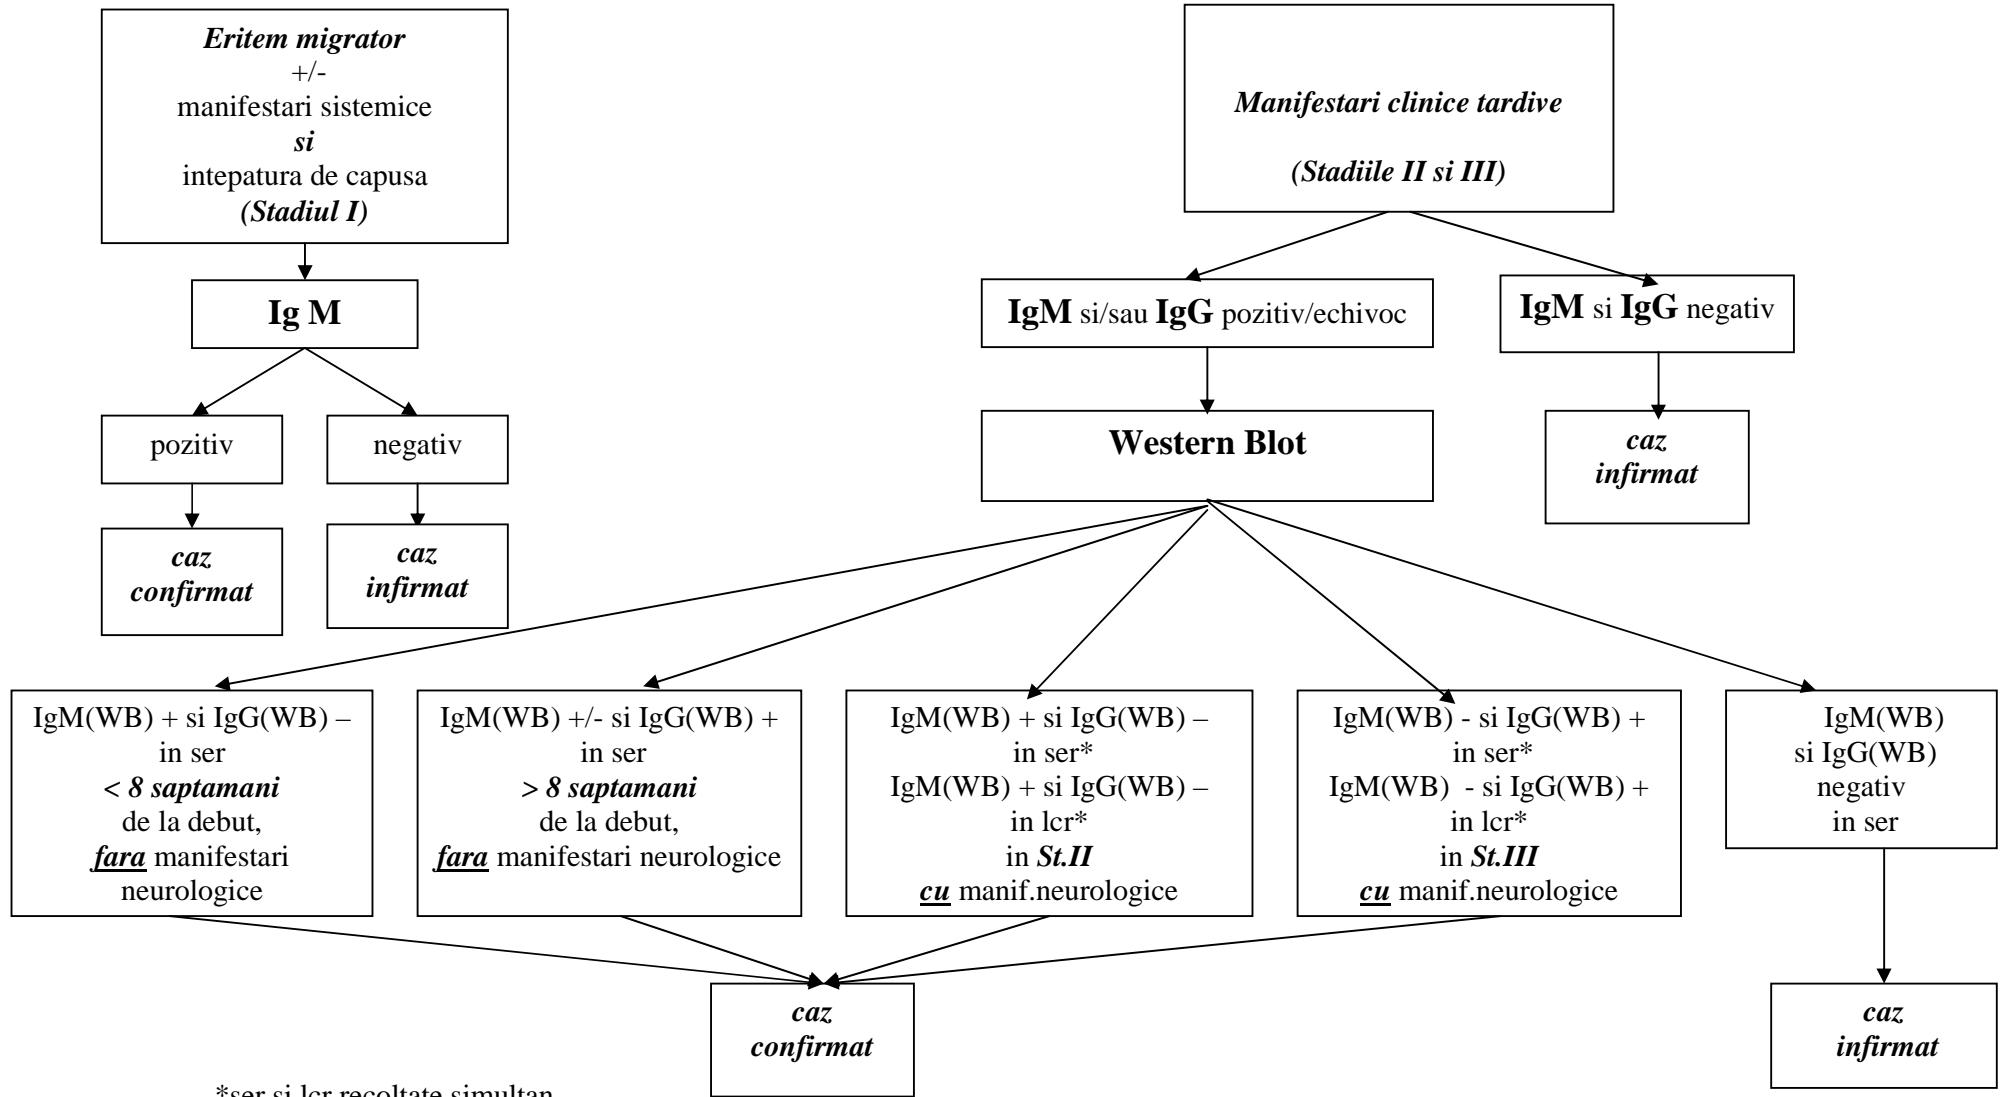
Eritem migrator
+/-
manifestari sistemice
si
intepatura de capusa
(Stadiul I)

Ig M

pozitiv

negativ

caz confirmat

caz infirmat

Manifestari clinice tardive

(Stadiile II si III)

IgM si/sau IgG pozitiv/echivoc

IgM si IgG negativ

Western Blot

caz infirmat

IgM(WB) + si IgG(WB) – in ser < 8 saptamani de la debut, fara manifestari neurologice

IgM(WB) +/- si IgG(WB) + in ser > 8 saptamani de la debut, fara manifestari neurologice

IgM(WB) + si IgG(WB) – in ser* IgM(WB) + si IgG(WB) – in lcr* in St.II cu manif.neurologice

IgM(WB) - si IgG(WB) + in ser* IgM(WB) - si IgG(WB) + in lcr* in St.III cu manif.neurologice

IgM(WB) si IgG(WB) negativ in ser

caz confirmat

caz infirmat

*ser si lcr recoltate simultan